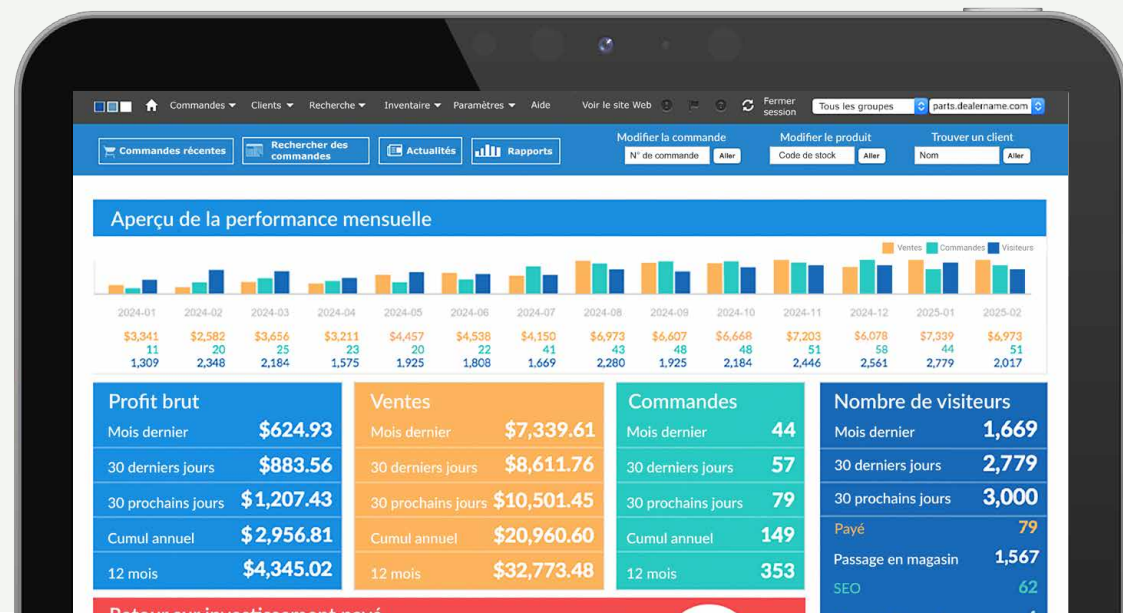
Commandes Clients Recherche Inventaire Paramètres Aide Voir le site Web Fermer session Tous les groupes parts.dealername.com

Commandes récentes Rechercher des commandes Actualités Rapports

Modifier la commande N° de commande Aller Modifier le produit Code de stock Aller Trouver un client Nom Aller

Aperçu de la performance mensuelle

Ventes Commandes Visiteurs

| 2024-01 | 2024-02 | 2024-03 | 2024-04 | 2024-05 | 2024-06 | 2024-07 | 2024-08 | 2024-09 | 2024-10 | 2024-11 | 2024-12 | 2025-01 | 2025-02 |
|---|---|---|---|---|---|---|---|---|---|---|---|---|---|
| $3,341 | $2,582 | $3,656 | $3,211 | $4,457 | $4,538 | $4,150 | $6,973 | $6,607 | $6,668 | $7,203 | $6,078 | $7,339 | $6,973 |
| 11 | 20 | 25 | 23 | 20 | 22 | 41 | 43 | 48 | 48 | 51 | 58 | 44 | 51 |
| 1,309 | 2,348 | 2,184 | 1,575 | 1,925 | 1,808 | 1,669 | 2,280 | 1,925 | 2,184 | 2,446 | 2,561 | 2,779 | 2,017 |

Profit brut
Mois dernier $624.93
30 derniers jours $883.56
30 prochains jours $1,207.43
Cumul annuel $2,956.81
12 mois $4,345.02

Ventes
Mois dernier $7,339.61
30 derniers jours $8,611.76
30 prochains jours $10,501.45
Cumul annuel $20,960.60
12 mois $32,773.48

Commandes
Mois dernier 44
30 derniers jours 57
30 prochains jours 79
Cumul annuel 149
12 mois 353

Nombre de visiteurs
Mois dernier 1,669
30 derniers jours 2,779
30 prochains jours 3,000
Payé 79
Passage en magasin 1,567
SEO 62

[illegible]